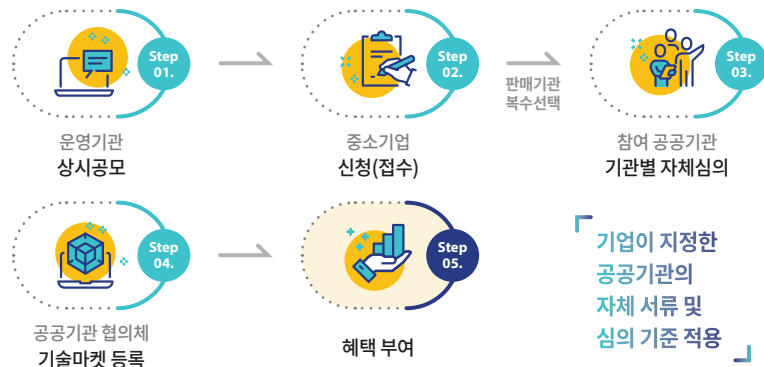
Step 01.

운영기관
상시공모

Step 02.

판매기관
복수선택

중소기업
신청(접수)

Step 03.

참여 공공기관
기관별 자체심의

Step 04.

공공기관 협의체
기술마켓 등록

Step 05.

혜택 부여

기업이 지정한 공공기관의 자체 서류 및 심의 기준 적용